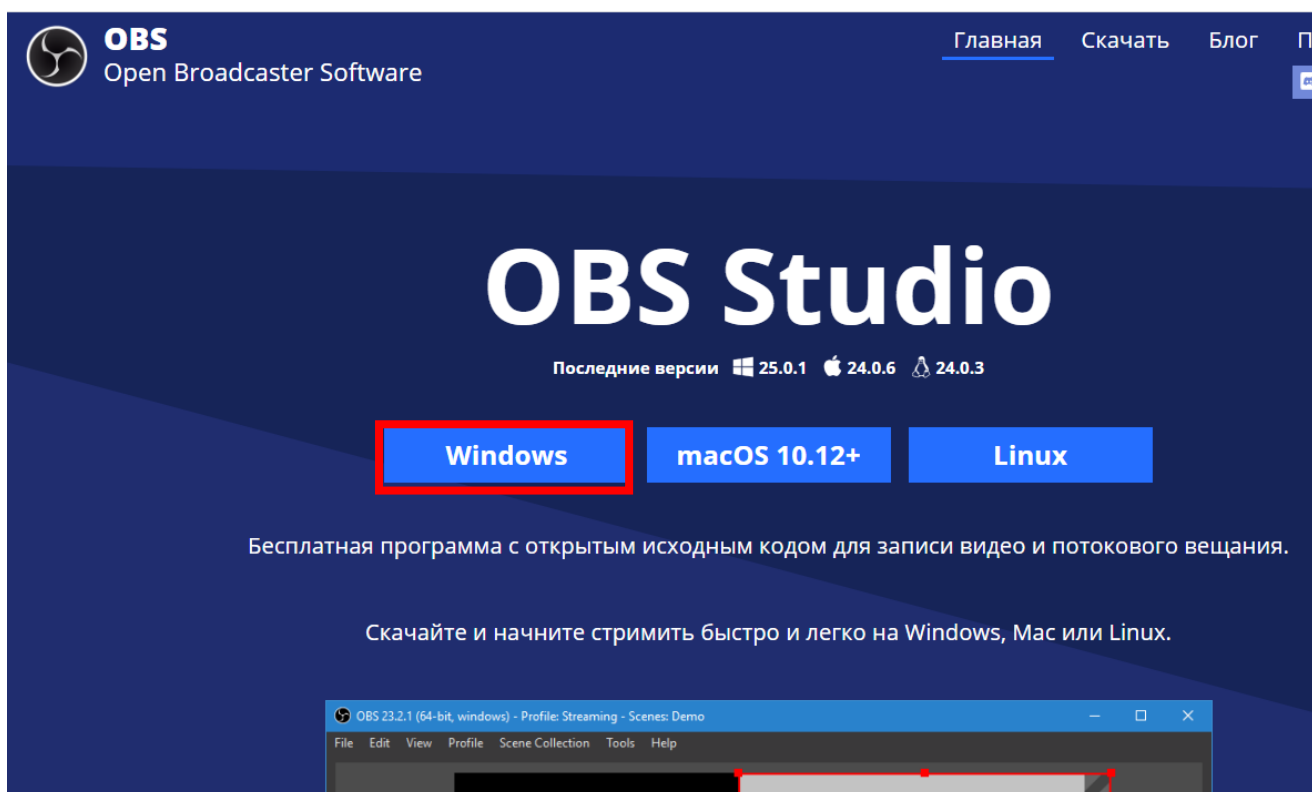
OBS
Open Broadcaster Software

Главная Скачать Блог П

OBS Studio

Последние версии 25.0.1 24.0.6 24.0.3

Windows macOS 10.12+ Linux

Бесплатная программа с открытым исходным кодом для записи видео и потокового вещания.

Скачайте и начните стримить быстро и легко на Windows, Mac или Linux.

OBS 23.2.1 (64-bit, windows) - Profile: Streaming - Scenes: Demo

File Edit View Profile Scene Collection Tools Help